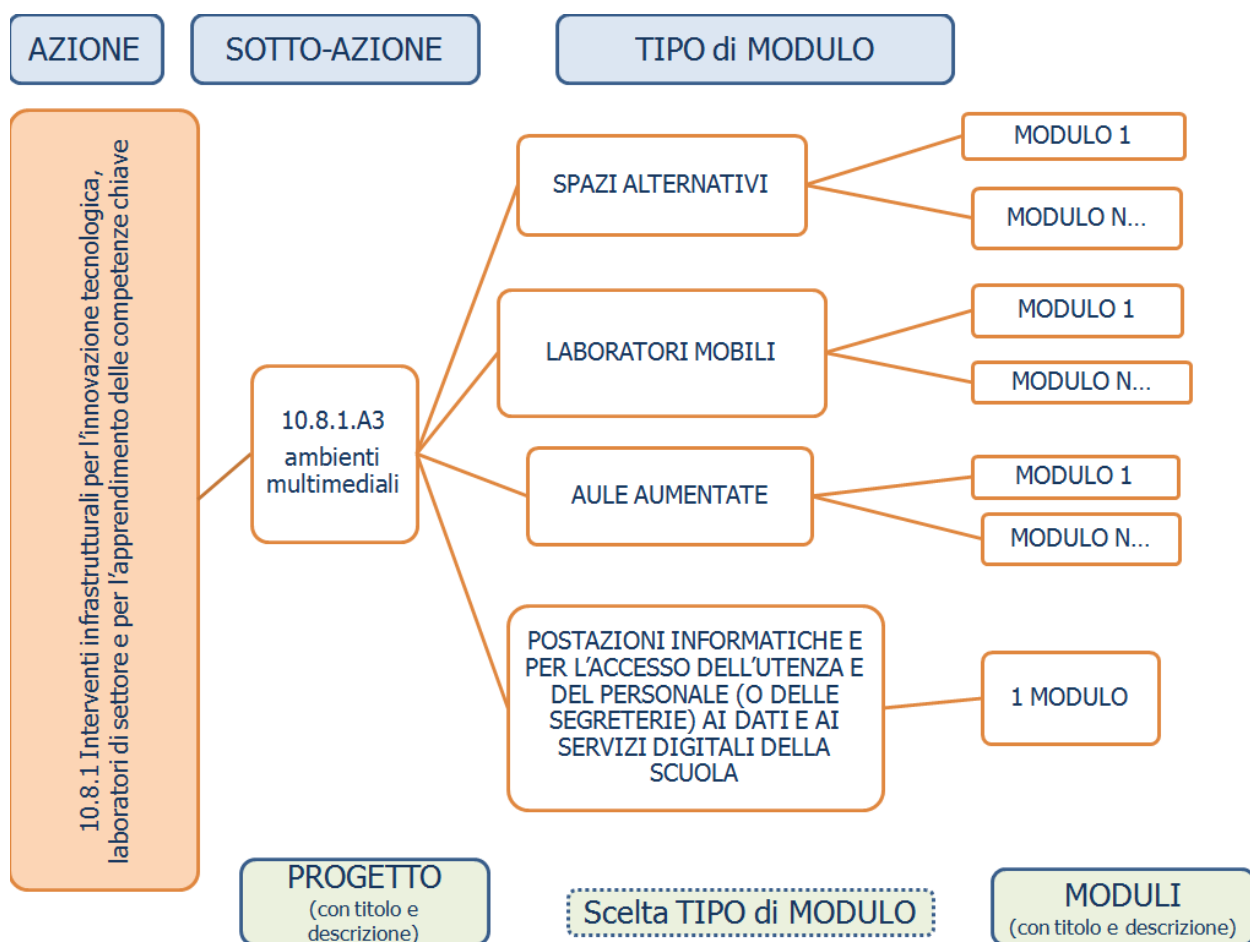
AZIONE

SOTTO-AZIONE

TIPO di MODULO

10.8.1 Interventi infrastrutturali per l'innovazione tecnologica, laboratori di settore e per l'apprendimento delle competenze chiave

10.8.1.A3 ambienti multimediali

SPAZI ALTERNATIVI

MODULO 1

MODULO N...

LABORATORI MOBILI

MODULO 1

MODULO N...

AULE AUMENTATE

MODULO 1

MODULO N...

POSTAZIONI INFORMATICHE E PER L'ACCESSO DELL'UTENZA E DEL PERSONALE (O DELLE SEGRETERIE) AI DATI E AI SERVIZI DIGITALI DELLA SCUOLA

1 MODULO

PROGETTO (con titolo e descrizione)

Scelta TIPO di MODULO

MODULI (con titolo e descrizione)